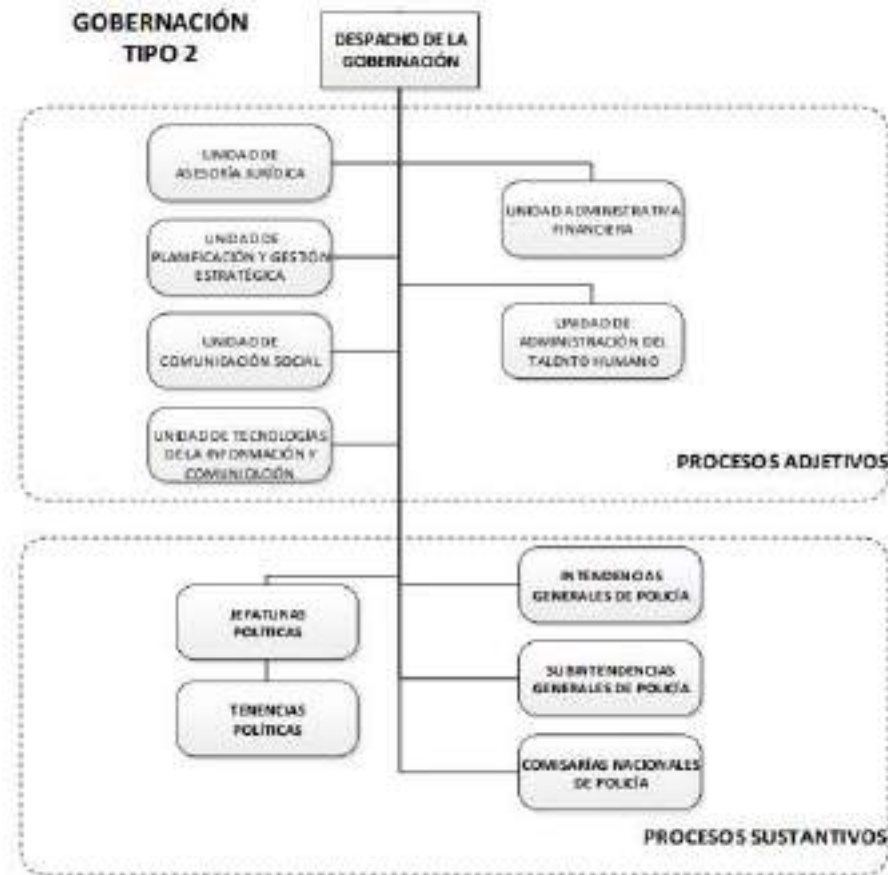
GOBERNACIÓN TIPO 2

DESPACHO DE LA GOBERNACIÓN

UNIDAD DE ASESORÍA JURÍDICA

UNIDAD ADMINISTRATIVA FINANCIERA

UNIDAD DE PLANIFICACIÓN Y GESTIÓN ESTRATÉGICA

UNIDAD DE ADMINISTRACIÓN DEL TALENTO HUMANO

UNIDAD DE COMUNICACIÓN SOCIAL

UNIDAD DE TECNOLOGÍAS DE LA INFORMACIÓN Y COMUNICACIÓN

PROCESOS ADJETIVOS

INTENDENCIAS GENERALES DE POLICÍA

JEFATURAS POLÍTICAS

SUBINTENDENCIAS GENERALES DE POLICÍA

TENENCIAS POLÍTICAS

COMISARÍAS NACIONALES DE POLICÍA

PROCESOS SUSTANTIVOS